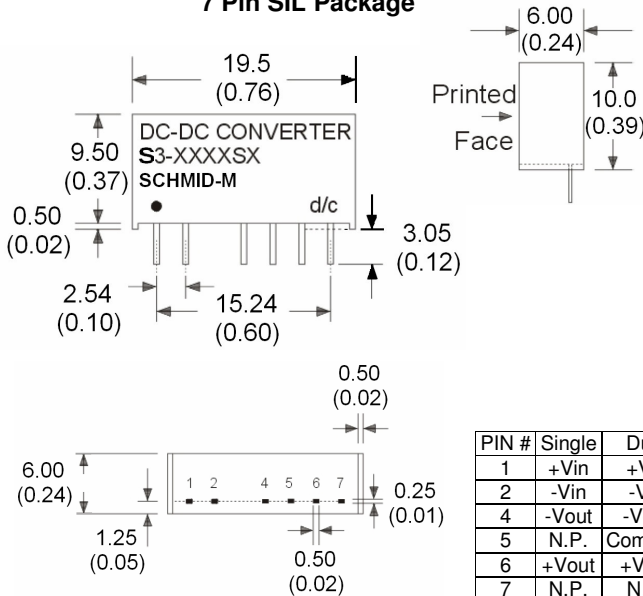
7 Pin SIL Package

19.5
(0.76)

DC-DC CONVERTER
S3-XXXXSX
SCHMID-M
d/c

9.50
(0.37)

0.50
(0.02)

3.05
(0.12)

2.54
(0.10)

15.24
(0.60)

6.00
(0.24)

Printed
Face

10.0
(0.39)

0.50
(0.02)

6.00
(0.24)

1 2 4 5 6 7

0.25
(0.01)

1.25
(0.05)

0.50
(0.02)

| PIN # | Single | D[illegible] |
|---|---|---|
| 1 | +Vin | +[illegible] |
| 2 | -Vin | -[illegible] |
| 4 | -Vout | -V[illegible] |
| 5 | N.P. | Com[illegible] |
| 6 | +Vout | +V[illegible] |
| 7 | N.P. | N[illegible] |